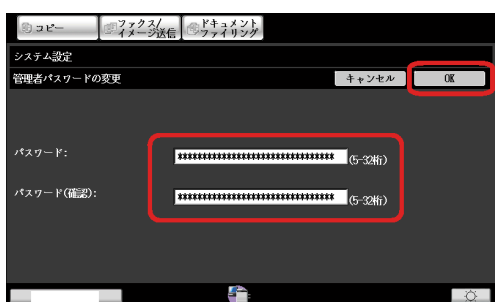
コピー

ファクス/
イメージ送信

ドキュメント
ファイリング

システム設定

管理者パスワードの変更

キャンセル

OK

パスワード:

********************************

(5-32桁)

パスワード(確認):

********************************

(5-32桁)